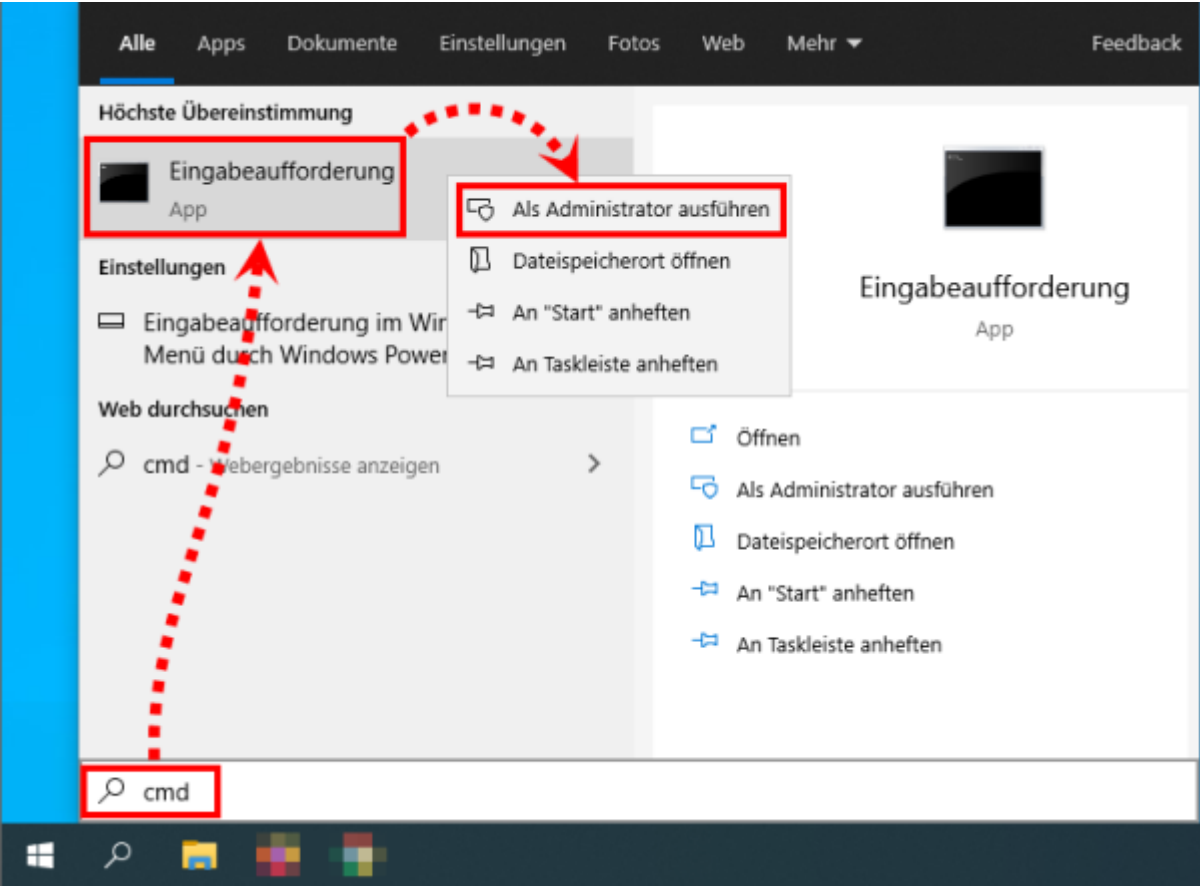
Alle Apps Dokumente Einstellungen Fotos Web Mehr Feedback

Höchste Übereinstimmung

Eingabeaufforderung
App

Als Administrator ausführen
Dateispeicherort öffnen
An "Start" anheften
An Taskleiste anheften

Einstellungen

Eingabeaufforderung im Win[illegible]
Menü durch Windows Power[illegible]

Web durchsuchen

cmd - Webergebnisse anzeigen

Eingabeaufforderung
App

Öffnen
Als Administrator ausführen
Dateispeicherort öffnen
An "Start" anheften
An Taskleiste anheften

cmd